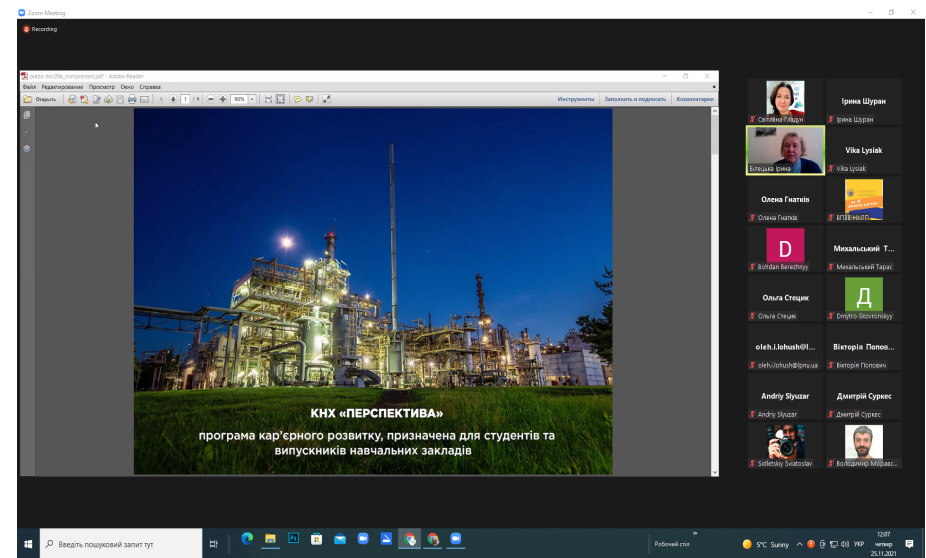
Zoom Meeting

Recording

press-dec20e_compressed.pdf - Adobe Reader

Файл Редактирование Просмотр Окно Справка

Открыть 1 / 8 102%

Инструменты Заполнить и подписать Комментарии

КНХ «ПЕРСПЕКТИВА»

програма кар'єрного розвитку, призначена для студентів та випускників навчальних закладів

Світлана Гладун

Ірина Шуран

Ірина Шуран

Білецька Ірина

Vika Lysiak

Vika Lysiak

Олена Гнатків

Олена Гнатків

ВПВ НАЛП

D

Bohdan Berezhnyy

Михальський Т...

Михальський Тарас

Ольга Стецик

Ольга Стецик

Д

Dmytro Skovronskyy

oleh.i.lohush@l...

oleh.i.lohush@lpnu.ua

Вікторія Попов...

Вікторія Попович

Andriy Slyuzar

Andriy Slyuzar

Дмитрий Суркес

Дмитрий Суркес

Sidletsky Sviatoslav

Володимир Моравс...

Введіть пошуковий запит тут

Робочий стіл

5°C Sunny

УКР

12:07
четвер
25.11.2021